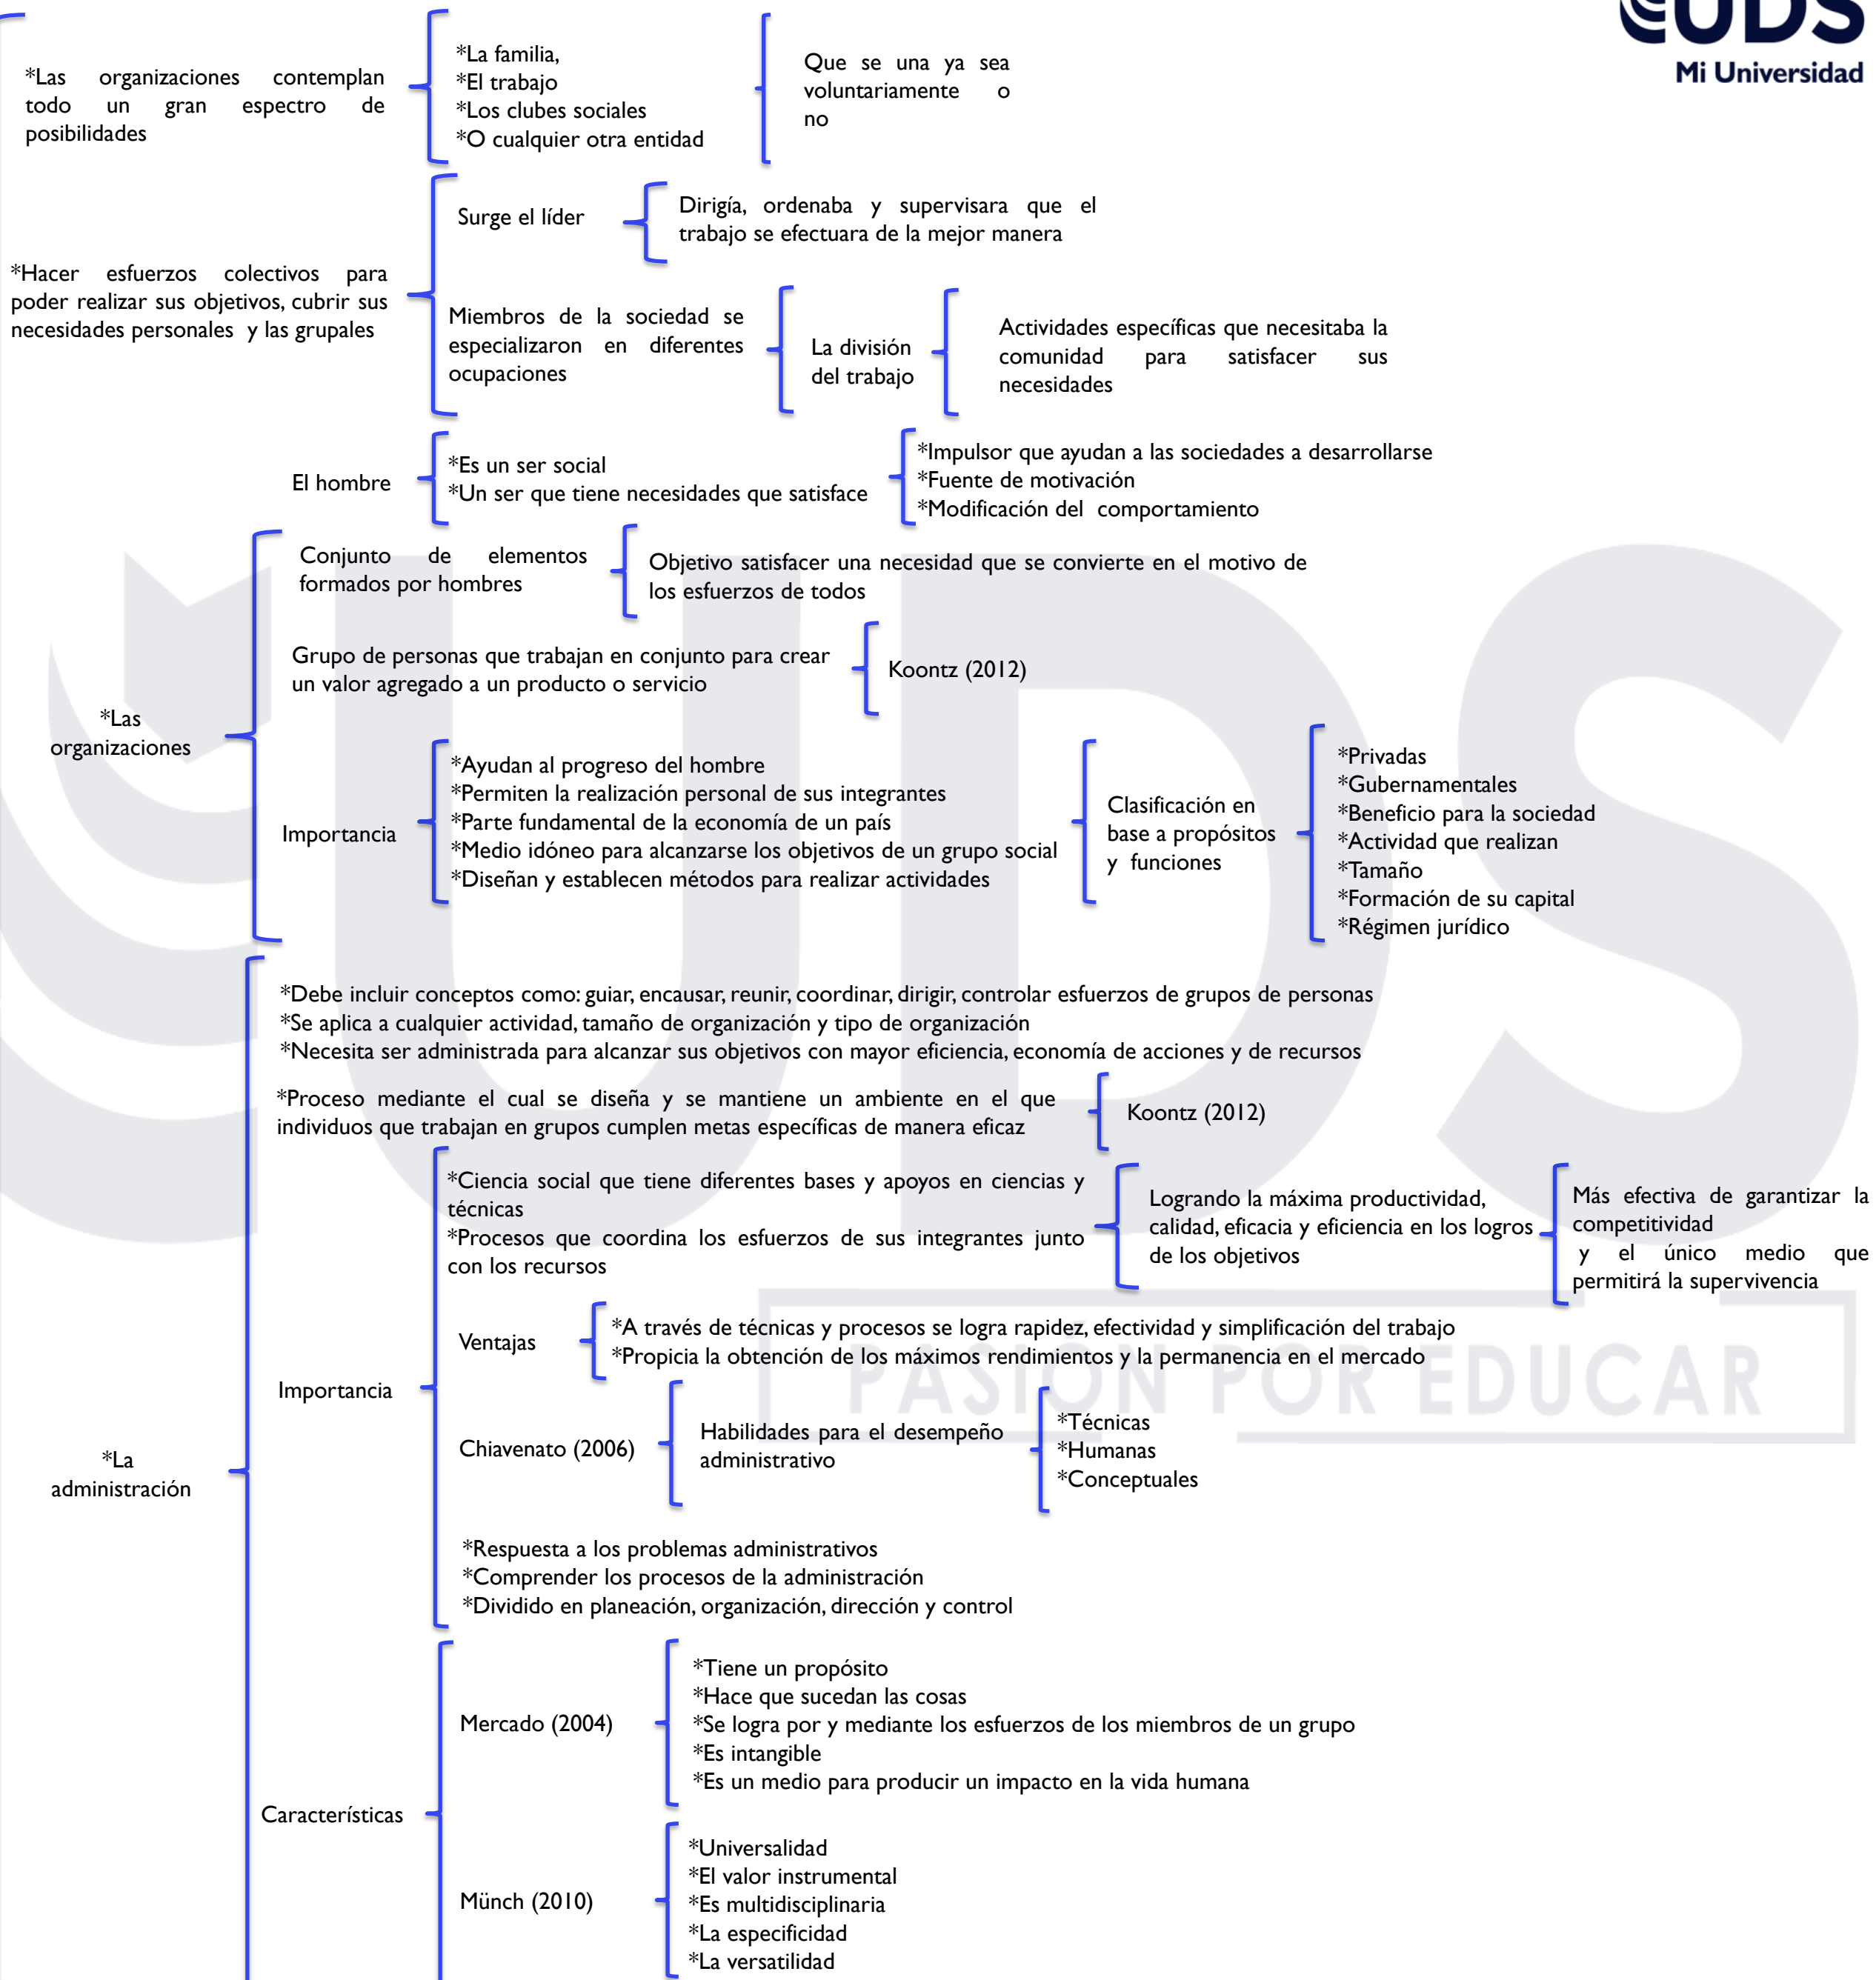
UDS
Mi Universidad

*Las organizaciones contemplan todo un gran espectro de posibilidades

*La familia,
*El trabajo
*Los clubes sociales
*O cualquier otra entidad

Que se una ya sea voluntariamente o no

*Hacer esfuerzos colectivos para poder realizar sus objetivos, cubrir sus necesidades personales y las grupales

Surge el líder

Dirigía, ordenaba y supervisara que el trabajo se efectuara de la mejor manera

Miembros de la sociedad se especializaron en diferentes ocupaciones

La división del trabajo

Actividades específicas que necesitaba la comunidad para satisfacer sus necesidades

El hombre

*Es un ser social
*Un ser que tiene necesidades que satisface

*Impulsor que ayudan a las sociedades a desarrollarse
*Fuente de motivación
*Modificación del comportamiento

*Las organizaciones

Conjunto de elementos formados por hombres

Objetivo satisfacer una necesidad que se convierte en el motivo de los esfuerzos de todos

Grupo de personas que trabajan en conjunto para crear un valor agregado a un producto o servicio

Koontz (2012)

Importancia

*Ayudan al progreso del hombre
*Permiten la realización personal de sus integrantes
*Parte fundamental de la economía de un país
*Medio idóneo para alcanzarse los objetivos de un grupo social
*Diseñan y establecen métodos para realizar actividades

Clasificación en base a propósitos y funciones

*Privadas
*Gubernamentales
*Beneficio para la sociedad
*Actividad que realizan
*Tamaño
*Formación de su capital
*Régimen jurídico

*La administración

*Debe incluir conceptos como: guiar, encausar, reunir, coordinar, dirigir, controlar esfuerzos de grupos de personas
*Se aplica a cualquier actividad, tamaño de organización y tipo de organización
*Necesita ser administrada para alcanzar sus objetivos con mayor eficiencia, economía de acciones y de recursos

*Proceso mediante el cual se diseña y se mantiene un ambiente en el que individuos que trabajan en grupos cumplen metas específicas de manera eficaz

Koontz (2012)

Importancia

*Ciencia social que tiene diferentes bases y apoyos en ciencias y técnicas
*Procesos que coordina los esfuerzos de sus integrantes junto con los recursos

Logrando la máxima productividad, calidad, eficacia y eficiencia en los logros de los objetivos

Más efectiva de garantizar la competitividad y el único medio que permitirá la supervivencia

Ventajas

*A través de técnicas y procesos se logra rapidez, efectividad y simplificación del trabajo
*Propicia la obtención de los máximos rendimientos y la permanencia en el mercado

PASIÓN POR EDUCAR

Chiavenato (2006)

Habilidades para el desempeño administrativo

*Técnicas
*Humanas
*Conceptuales

*Respuesta a los problemas administrativos
*Comprender los procesos de la administración
*Dividido en planeación, organización, dirección y control

Características

Mercado (2004)

*Tiene un propósito
*Hace que sucedan las cosas
*Se logra por y mediante los esfuerzos de los miembros de un grupo
*Es intangible
*Es un medio para producir un impacto en la vida humana

Münch (2010)

*Universalidad
*El valor instrumental
*Es multidisciplinaria
*La especificidad
*La versatilidad